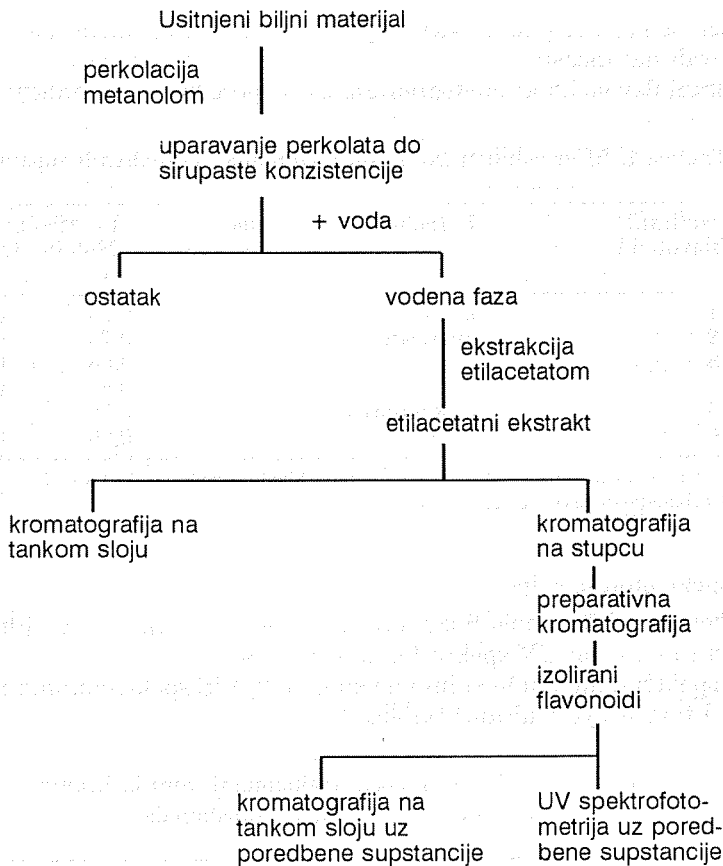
Usitnjeni biljni materijal

perkolacija metanolom

uparavanje perkolata do sirupaste konzistencije

+ voda

ostatak

vodena faza

ekstrakcija etilacetatom

etilacetatni ekstrakt

kromatografija na tankom sloju

kromatografija na stupcu

preparativna kromatografija

izolirani flavonoidi

kromatografija na tankom sloju uz poredbene supstancije

UV spektrofotometrija uz poredbene supstancije